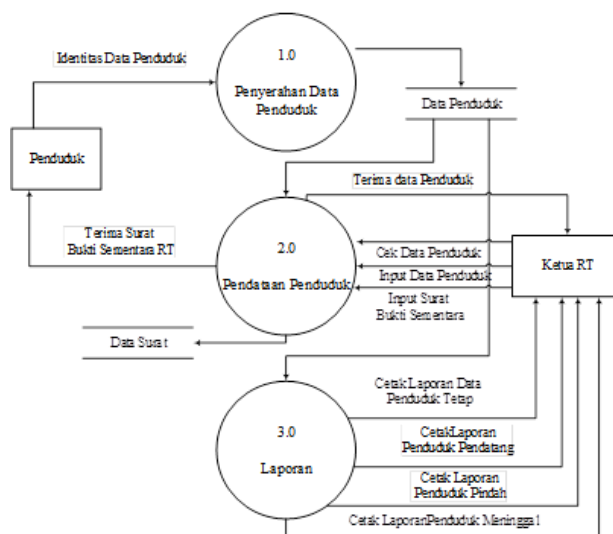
Identitas Data Penduduk

1.0

Penyerahan Data Penduduk

Data Penduduk

Penduduk

Terima data Penduduk

Terima Surat Bukti Sementara RT

2.0

Pendataan Penduduk

Cek Data Penduduk

Input Data Penduduk

Ketua RT

Input Surat Bukti Sementara

Data Surat

Cetak Laporan Data Penduduk Tetap

3.0

CetakLaporan Penduduk Pendatang

Laporan

Cetak Laporan Penduduk Pindah

Cetak LaporanPenduduk Meninggal